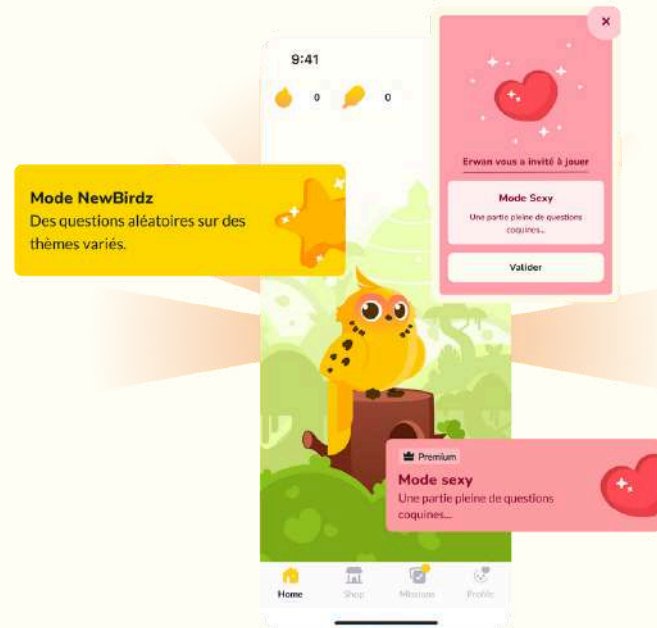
9:41

0

0

×

Erwan vous a invité à jouer

Mode Sexy

Une partie pleine de questions coquines...

Valider

Mode NewBirdz

Des questions aléatoires sur des thèmes variés.

Premium

Mode sexy

Une partie pleine de questions coquines...

Home

Shop

Missions

Profile